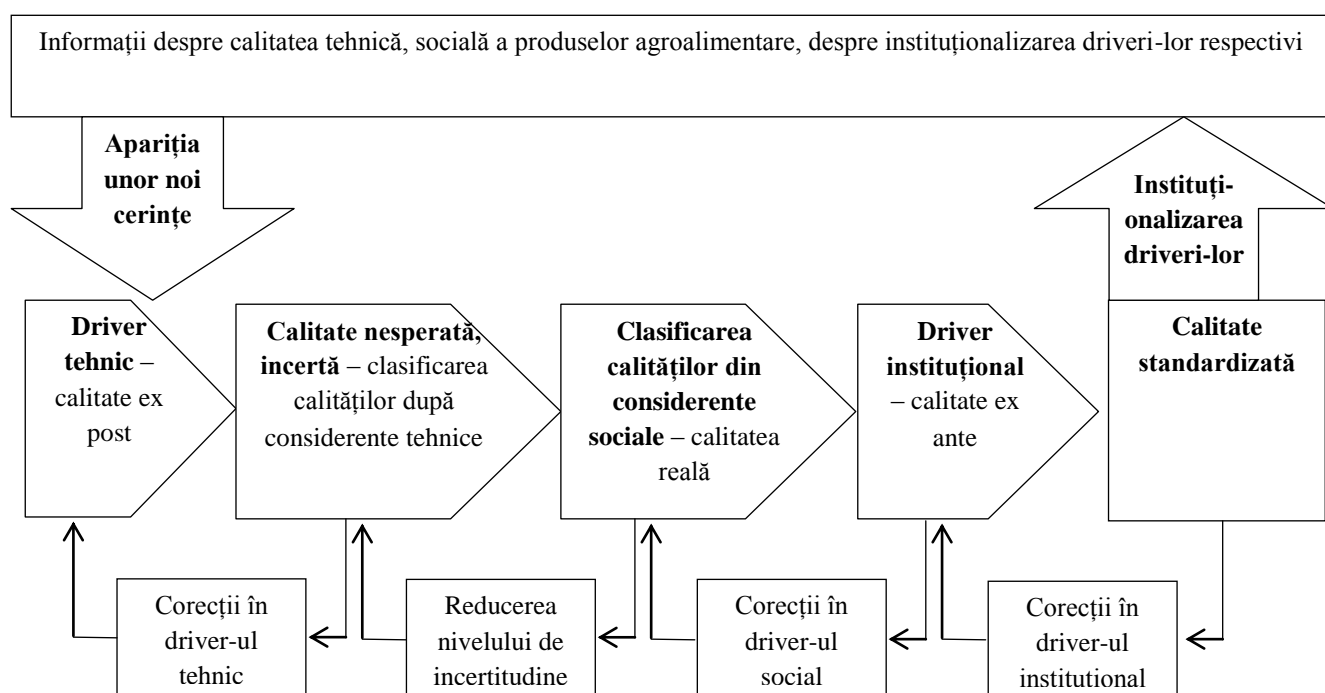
Informații despre calitatea tehnică, socială a produselor agroalimentare, despre instituționalizarea driveri-lor respectivi

Apariția unor noi cerințe

Instituționalizarea driveri-lor

Driver tehnic – calitate ex post

Calitate nesperată, incertă – clasificarea calităților după considerente tehnice

Clasificarea calităților din considerente sociale – calitatea reală

Driver instituțional – calitate ex ante

Calitate standardizată

Corecții în driver-ul tehnic

Reducerea nivelului de incertitudine

Corecții în driver-ul social

Corecții în driver-ul institutional